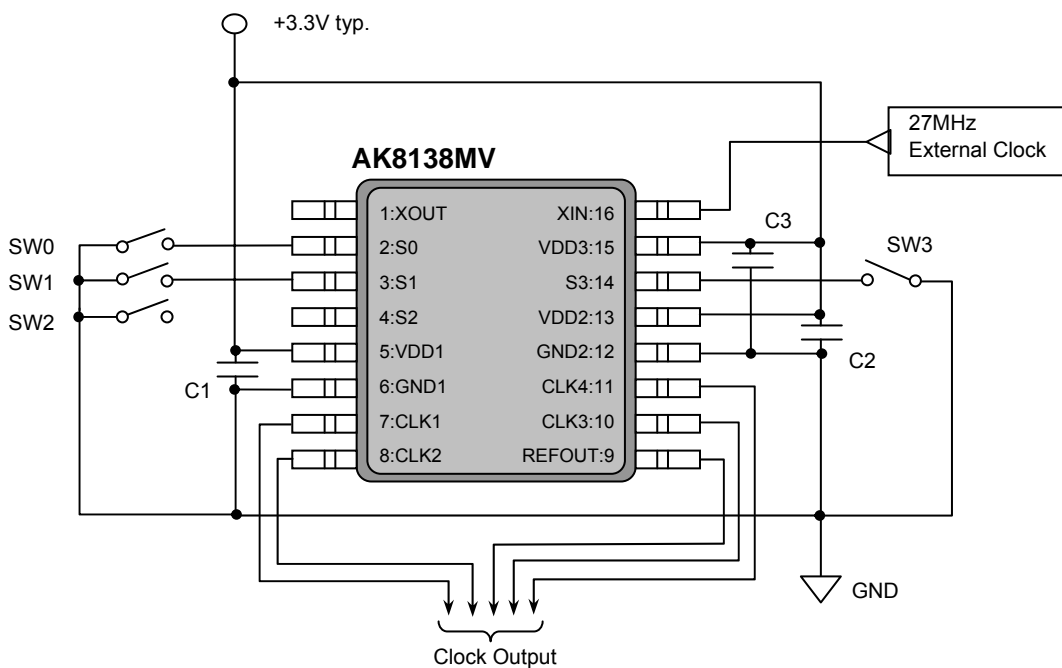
+3.3V typ.

27MHz
External Clock

AK8138MV

1:XOUT
2:S0
3:S1
4:S2
5:VDD1
6:GND1
7:CLK1
8:CLK2

XIN:16
VDD3:15
S3:14
VDD2:13
GND2:12
CLK4:11
CLK3:10
REFOUT:9

SW0
SW1
SW2
C1
C3
SW3
C2

GND

Clock Output